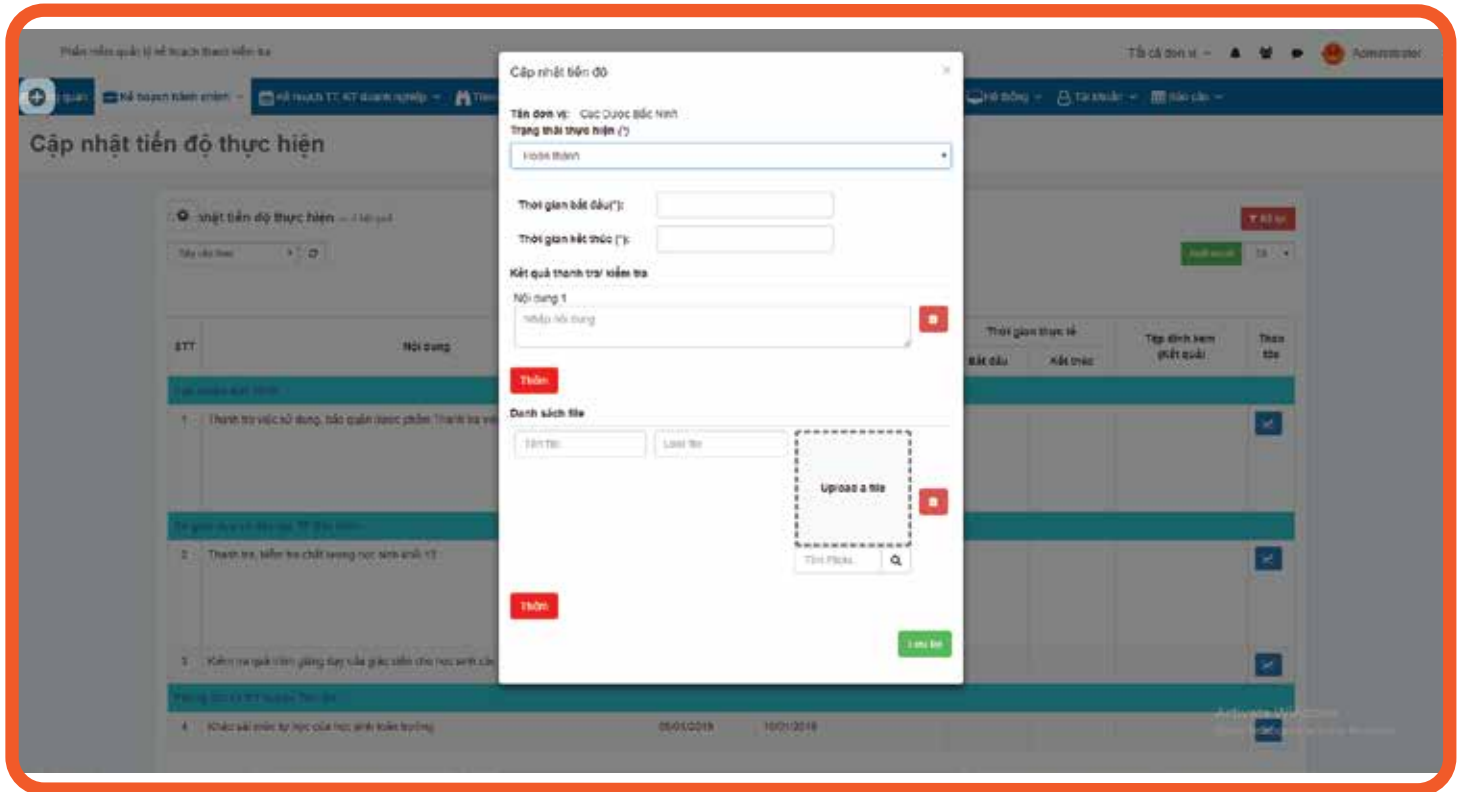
Phần mềm quản lý kế hoạch thanh kiểm tra

Tất cả đơn vị

Administrator

Kế hoạch thanh tra

Kế hoạch TT, KT doanh nghiệp

Hệ thống

Tài khoản

Báo cáo

Cập nhật tiến độ thực hiện

nhật tiến độ thực hiện

STT

Nội dung

Thời gian thực tế

Bắt đầu

Kết thúc

Tệp đính kèm (Kết quả)

Thao tác

1 Thanh tra việc sử dụng, bảo quản dược phẩm Thanh tra

2 Thanh tra, kiểm tra chất lượng học sinh khối 12

3 Kiểm tra quá trình giảng dạy của giáo viên cho học sinh

4 Khảo sát điểm tự học của học sinh toàn trường

05/01/2018

10/01/2018

Cập nhật tiến độ

×

Tên đơn vị: Cục Dược Bắc Ninh

Trạng thái thực hiện (*)

Hoàn thành

Thời gian bắt đầu(*):

Thời gian kết thúc (*):

Kết quả thanh tra/ kiểm tra

Nội dung 1

Nhập nội dung

Thêm

Danh sách file

Tên file

Loại file

Upload a file

Tìm Files...

Thêm

Lưu lại

Activate Windows